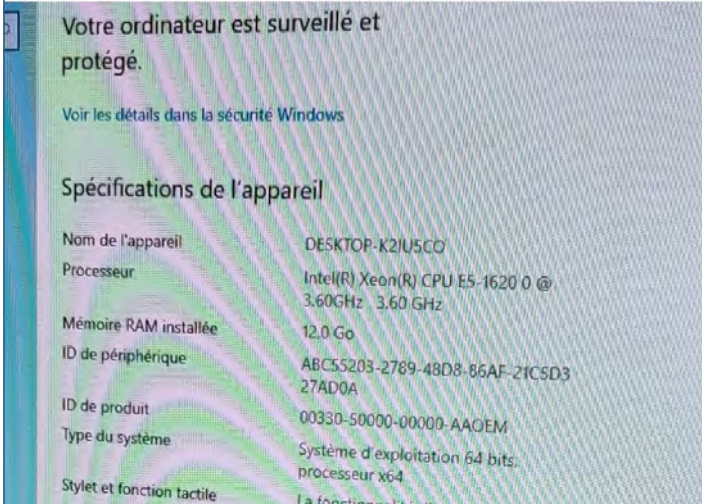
Votre ordinateur est surveillé et protégé.

Voir les détails dans la sécurité Windows

Spécifications de l'appareil

| | |
|---|---|
| Nom de l'appareil | DESKTOP-K2IU5CO |
| Processeur | Intel(R) Xeon(R) CPU E5-1620 0 @ 3.60GHz 3.60 GHz |
| Mémoire RAM installée | 12,0 Go |
| ID de périphérique | ABC55203-2789-48D8-86AF-21C5D327AD0A |
| ID de produit | 00330-50000-00000-AAOEM |
| Type du système | Système d'exploitation 64 bits, processeur x64 |
| Stylet et fonction tactile | La fonctionn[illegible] |